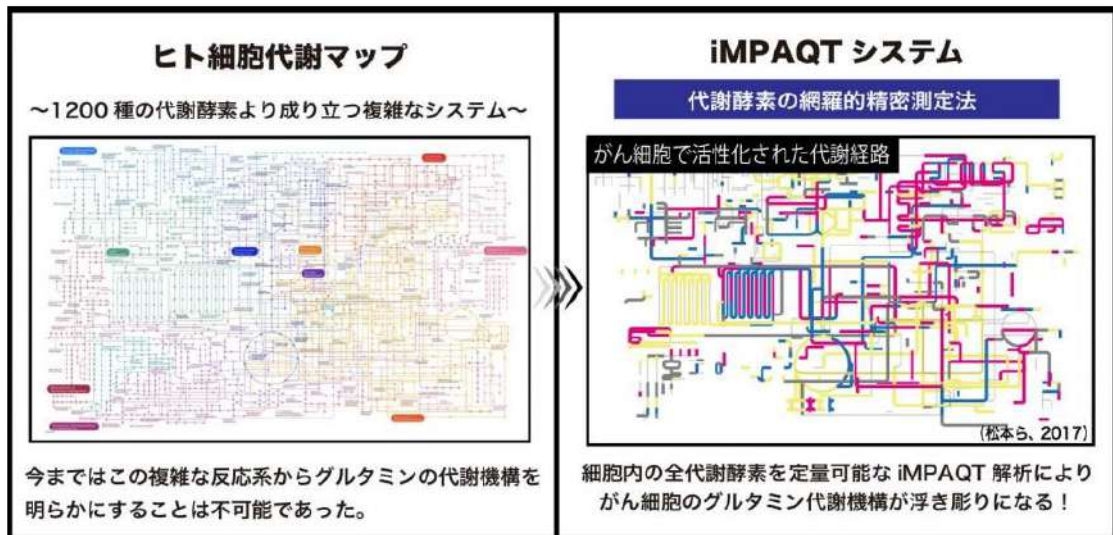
ヒト細胞代謝マップ

〜1200 種の代謝酵素より成り立つ複雑なシステム〜

今まではこの複雑な反応系からグルタミンの代謝機構を明らかにすることは不可能であった。

iMPAQT システム

代謝酵素の網羅的精密測定法

がん細胞で活性化された代謝経路

(松本ら、2017)

細胞内の全代謝酵素を定量可能な iMPAQT 解析によりがん細胞のグルタミン代謝機構が浮き彫りになる！